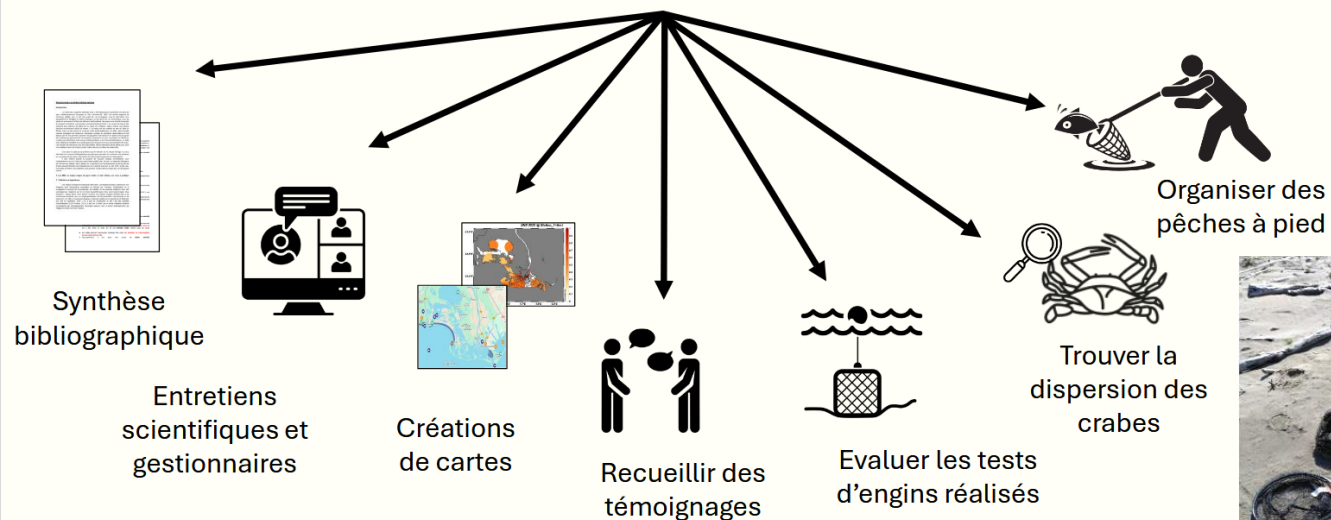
Synthèse bibliographique

Entretiens scientifiques et gestionnaires

Créations de cartes

Recueillir des témoignages

Evaluer les tests d'engins réalisés

Trouver la dispersion des crabes

Organiser des pêches à pied